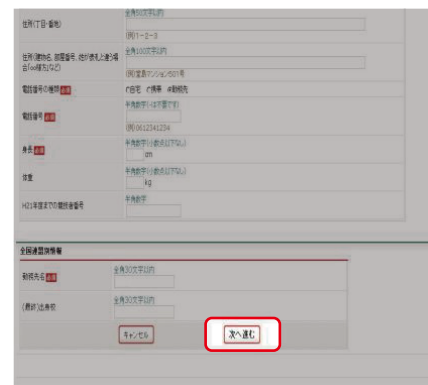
住所(丁目・番地) 全角50文字以内
(例)1−3−3

住所(建物名、部屋番号、他が表札と違う場合(○○様方)など) 全角100文字以内
(例)室蘭マンション501号

電話番号の種類 必須 ○自宅 ○携帯 ○勤務先

電話番号 必須 半角数字(−は不要です)
(例)0612341234

身長 必須 半角数字(小数点以下なし)
cm

体重 半角数字(小数点以下なし)
kg

H21年度までの献血者番号 半角数字

全国連盟旅情報

勤務先名 必須 全角30文字以内

(最終)出身校 全角30文字以内

キャンセル 次へ進む